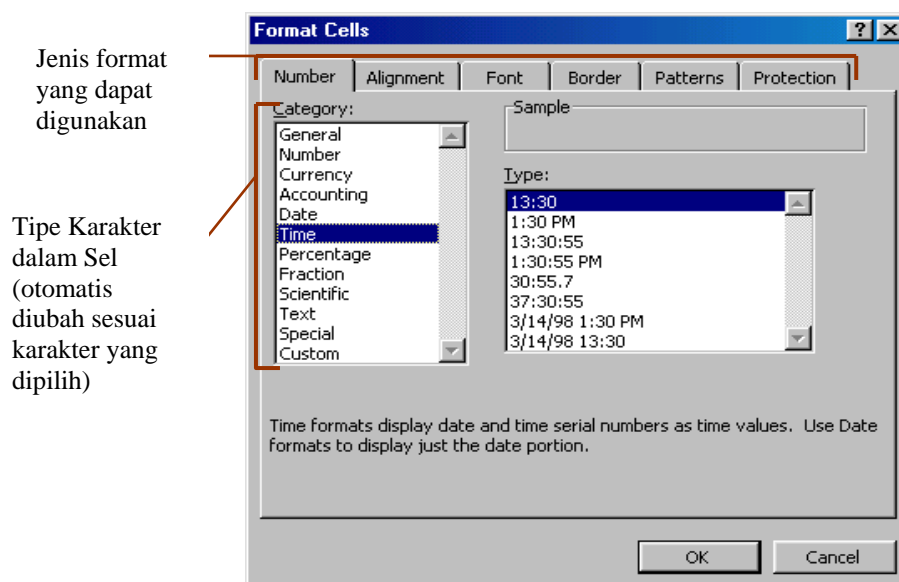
Jenis format yang dapat digunakan

Tipe Karakter dalam Sel (otomatis diubah sesuai karakter yang dipilih)

Format Cells

?

Number | Alignment | Font | Border | Patterns | Protection

Category:

General
Number
Currency
Accounting
Date
Time
Percentage
Fraction
Scientific
Text
Special
Custom

Sample

Type:

13:30
1:30 PM
13:30:55
1:30:55 PM
30:55.7
37:30:55
3/14/98 1:30 PM
3/14/98 13:30

Time formats display date and time serial numbers as time values. Use Date formats to display just the date portion.

OK

Cancel